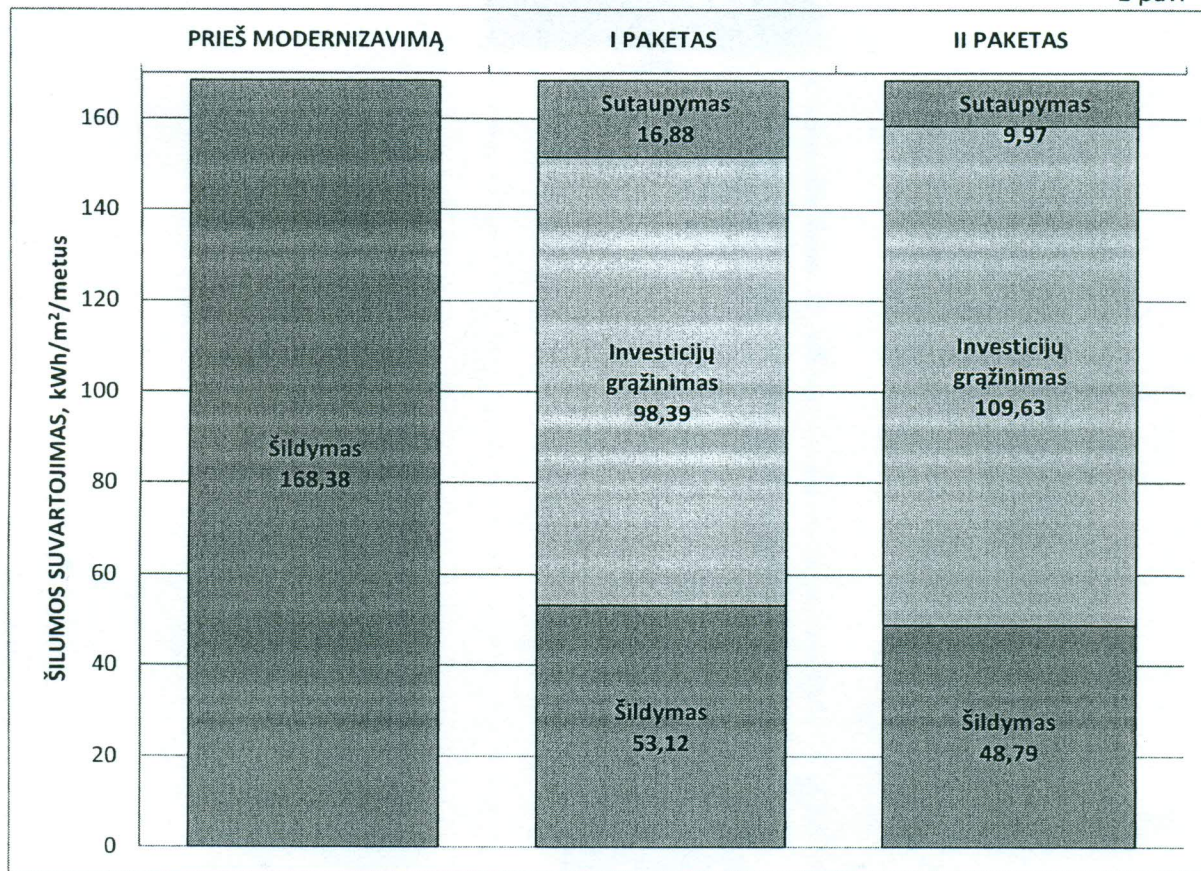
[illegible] pav.

PRIEŠ MODERNIZAVIMĄ | I PAKETAS | II PAKETAS

ŠILUMOS SUVARTOJIMAS, kWh/m²/metus

160
140
120
100
80
60
40
20
0

Šildymas
168,38

Sutaupymas
16,88

Investicijų grąžinimas
98,39

Šildymas
53,12

Sutaupymas
9,97

Investicijų grąžinimas
109,63

Šildymas
48,79